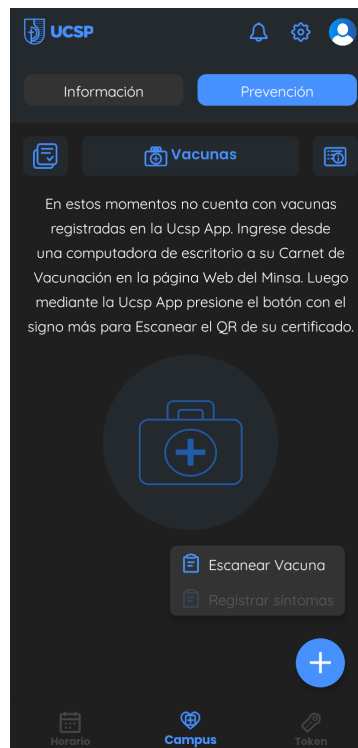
UCSP

Información

Prevención

Vacunas

En estos momentos no cuenta con vacunas registradas en la Ucsp App. Ingrese desde una computadora de escritorio a su Carnet de Vacunación en la página Web del Minsa. Luego mediante la Ucsp App presione el botón con el signo más para Escanear el QR de su certificado.

Escanear Vacuna

Registrar síntomas

Horario

Campus

Token